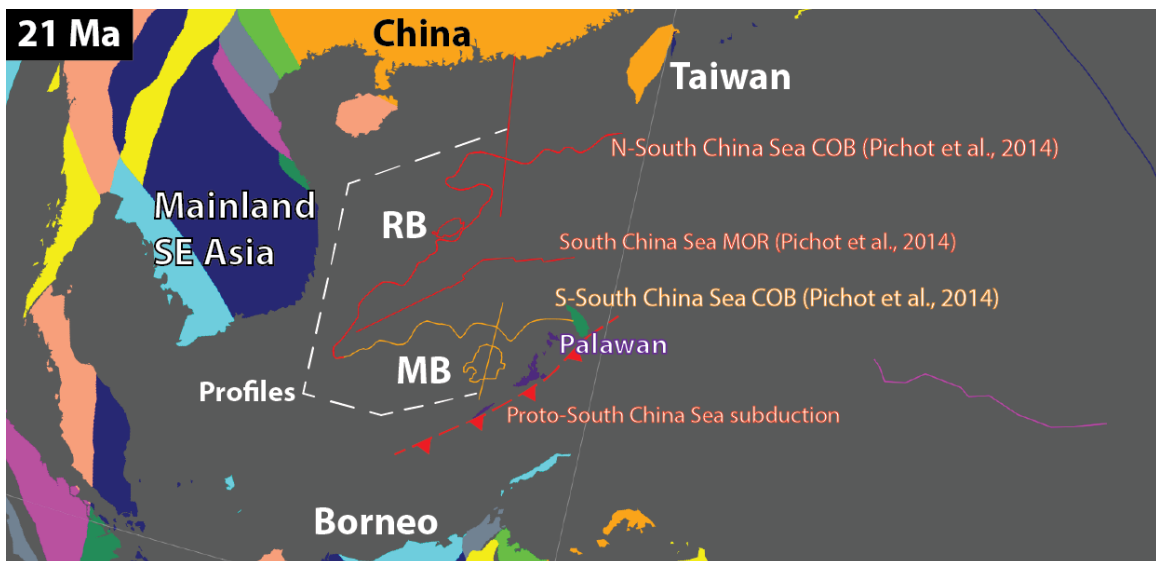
21 Ma

China

Taiwan

N-South China Sea COB (Pichot et al., 2014)

Mainland SE Asia

RB

South China Sea MOR (Pichot et al., 2014)

S-South China Sea COB (Pichot et al., 2014)

Palawan

MB

Profiles

Proto-South China Sea subduction

Borneo